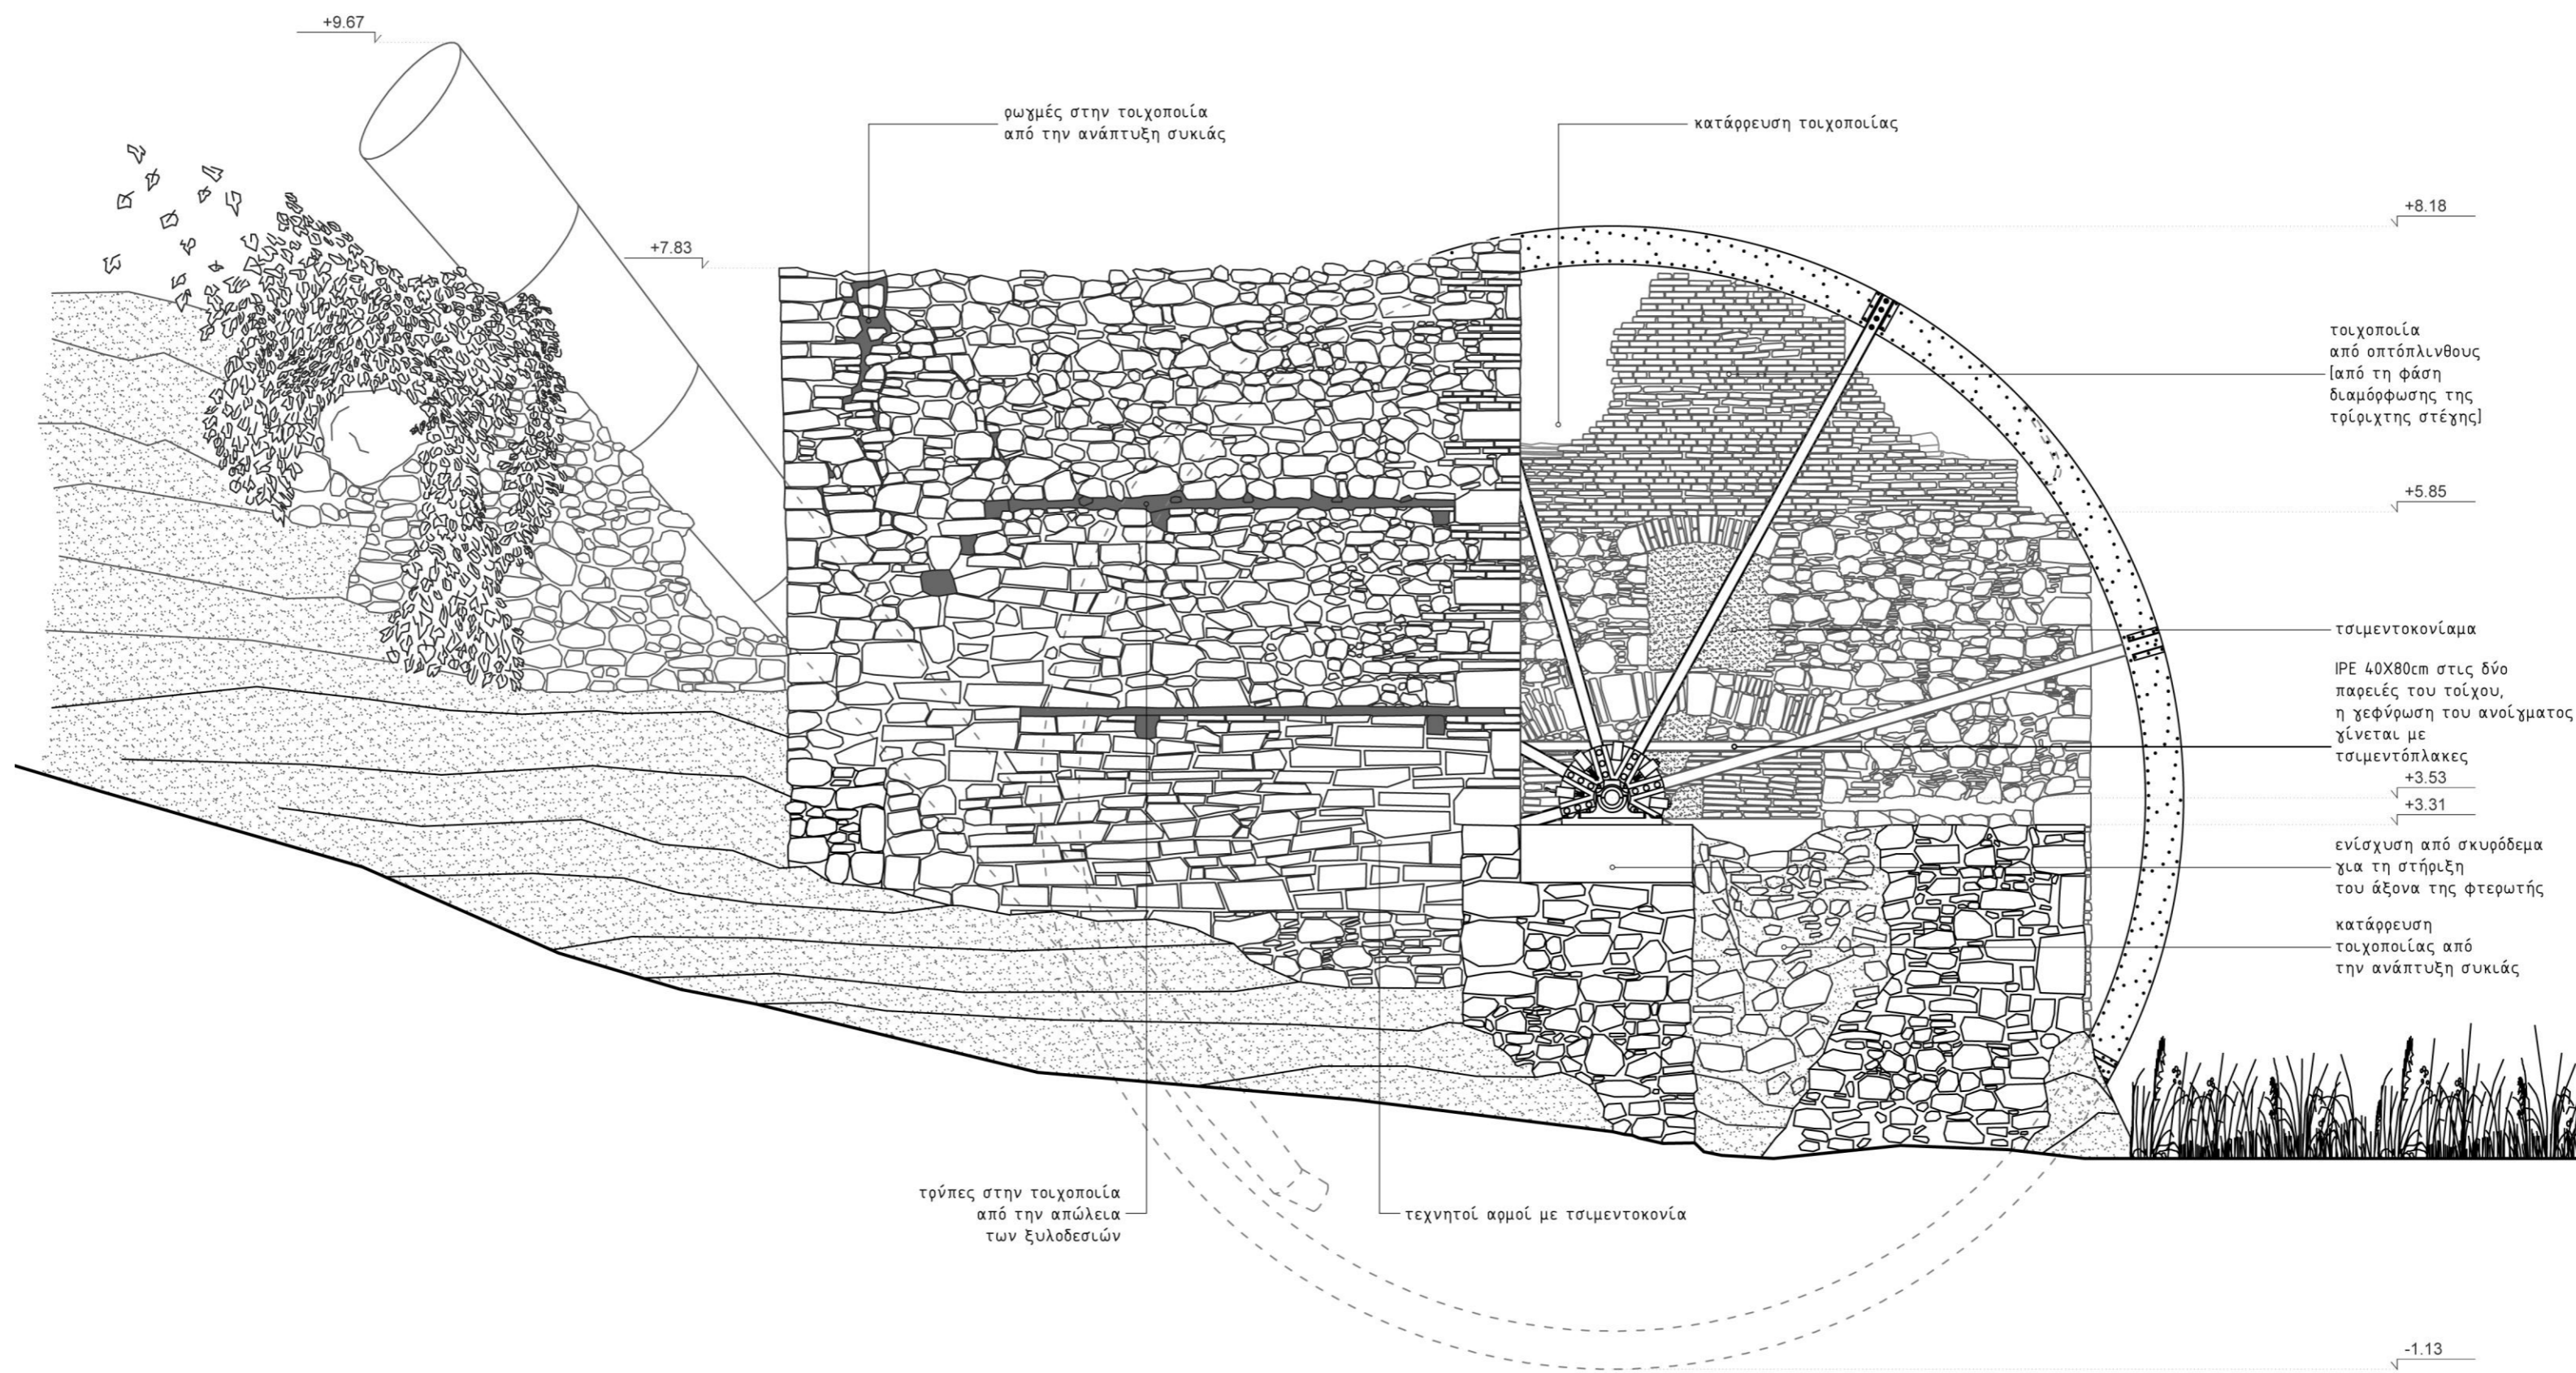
+9.67

ρωγμές στην τοιχοποιία από την ανάπτυξη συκιάς

κατάρρευση τοιχοποιίας

+8.18

+7.83

τοιχοποιία από οπτόπλινθους [από τη φάση διαμόρφωσης της τρίριχτης στέγης]

+5.85

τσιμεντοκονίαμα

IPE 40X80cm στις δύο παρειές του τοίχου, η γεφύρωση του ανοίγματος γίνεται με τσιμεντόπλακες

+3.53

+3.31

ενίσχυση από σκυρόδεμα για τη στήριξη του άξονα της φτερωτής

κατάρρευση τοιχοποιίας από την ανάπτυξη συκιάς

τρύπες στην τοιχοποιία από την απώλεια των ξυλοδεσιών

τεχνητοί αρμοί με τσιμεντοκονία

-1.13